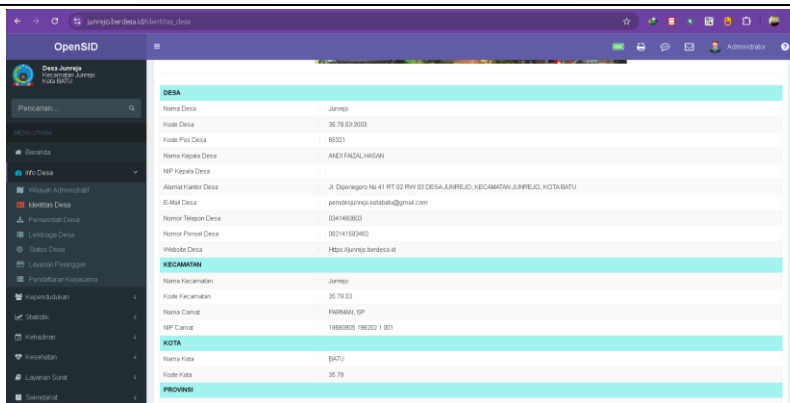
junrejo.berdesa.id/identitas_desa

OpenSID

Administrator

Desa Junrejo
Kecamatan Junrejo
Kota BATU

Pencarian...

MENU UTAMA

Beranda

Info Desa

Wilayah Administratif

Identitas Desa

Pemerintah Desa

Lembaga Desa

Status Desa

Layanan Pelanggan

Pendaftaran Kerjasama

Kependudukan

Statistik

Kehadiran

Kesehatan

Layanan Surat

Sekretariat

| DESA | |
|---|---|
| Nama Desa | : Junrejo |
| Kode Desa | : 35.79.03.2003 |
| Kode Pos Desa | : 65321 |
| Nama Kepala Desa | : ANDI FAIZAL HASAN |
| NIP Kepala Desa | : |
| Alamat Kantor Desa | : Jl. Diponegoro No 41 RT 02 RW 03 DESA JUNREJO, KECAMATAN JUNREJO, KOTA BATU |
| E-Mail Desa | : pemdesjunrejo.kotabatu@gmail.com |
| Nomor Telepon Desa | : 0341460803 |
| Nomor Ponsel Desa | : 082141593482 |
| Website Desa | : Https://junrejo.berdesa.id |
| KECAMATAN | |
| Nama Kecamatan | : Junrejo |
| Kode Kecamatan | : 35.79.03 |
| Nama Camat | : PARMAN, SP |
| NIP Camat | : 19680805 198202 1 001 |
| KOTA | |
| Nama Kota | : BATU |
| Kode Kota | : 35.79 |
| PROVINSI | |